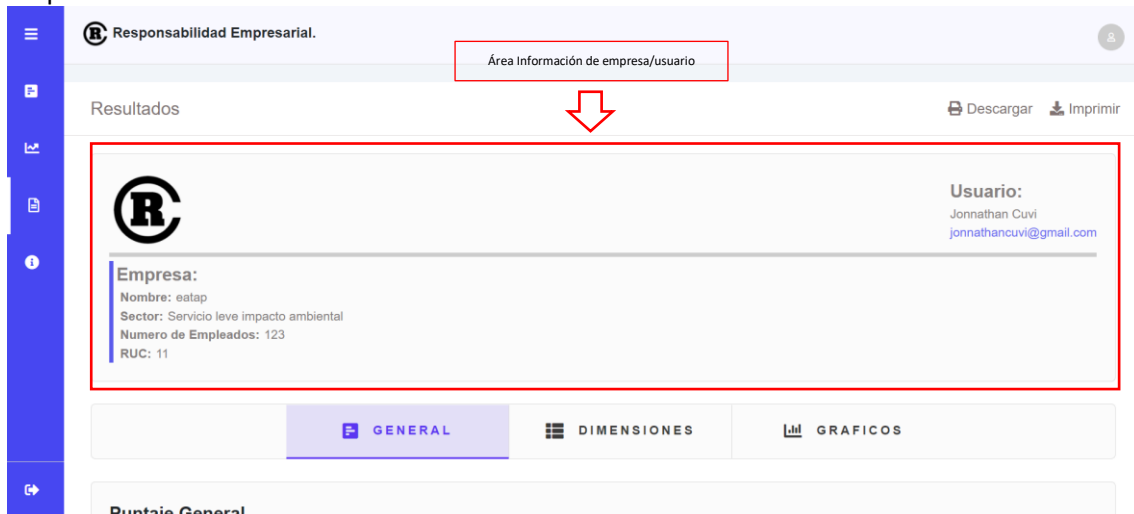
Responsabilidad Empresarial.

Área Información de empresa/usuario

Resultados

Descargar Imprimir

Usuario:
Jonnathan Cuvi
jonnathancuvi@gmail.com

Empresa:
Nombre: eatap
Sector: Servicio leve impacto ambiental
Numero de Empleados: 123
RUC: 11

GENERAL DIMENSIONES GRAFICOS

Puntaje General